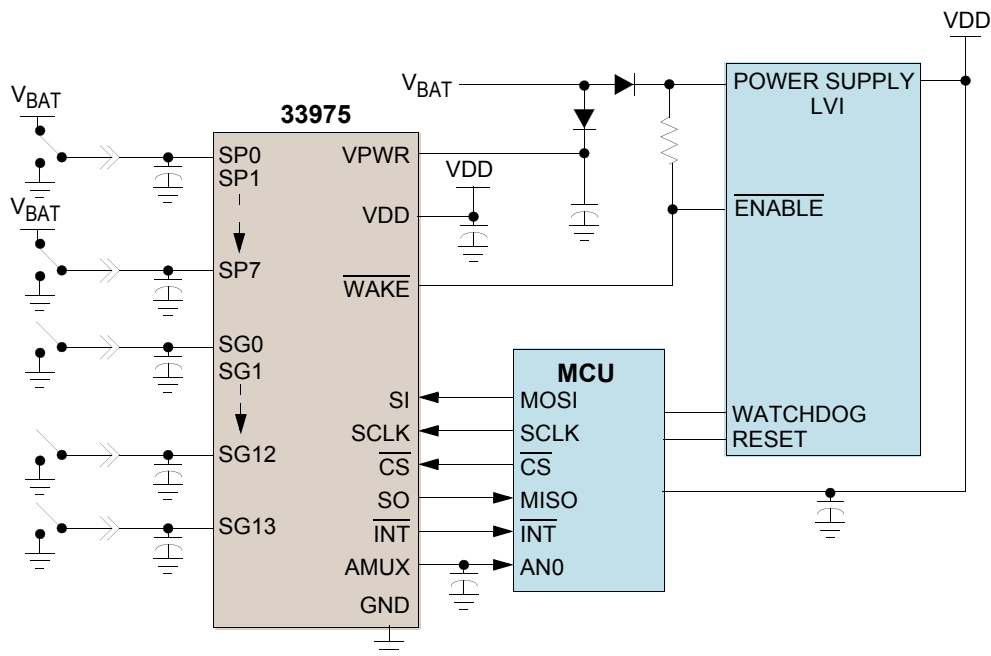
VDD

$V_{BAT}$

POWER SUPPLY
LVI

$V_{BAT}$

33975

SP0
SP1

VPWR

VDD

VDD

$\overline{ENABLE}$

$V_{BAT}$

SP7

$\overline{WAKE}$

SG0
SG1

MCU

SI
MOSI

WATCHDOG

SCLK
SCLK

RESET

$\overline{CS}$
$\overline{CS}$

SG12

SO
MISO

SG13

$\overline{INT}$
$\overline{INT}$

AMUX
AN0

GND